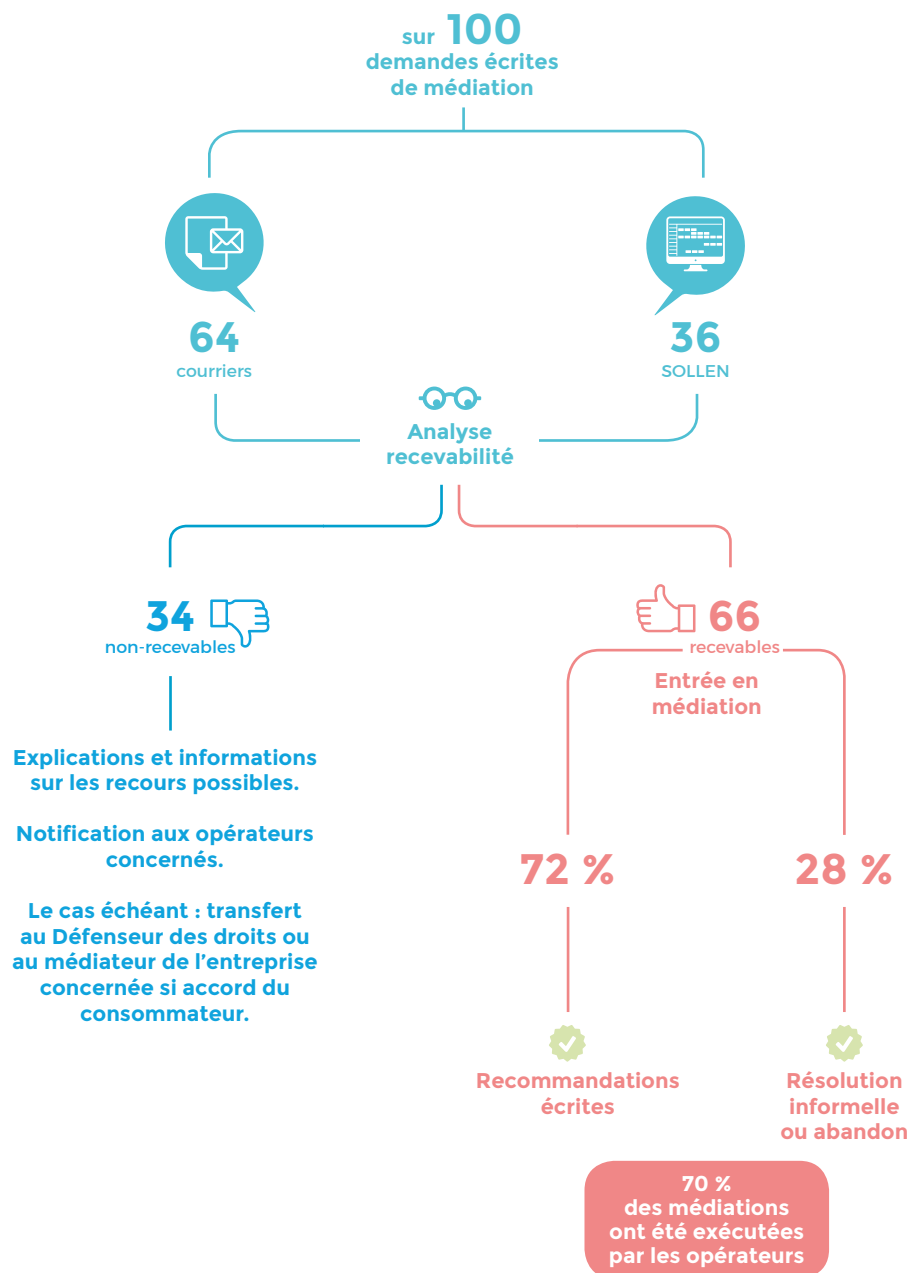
sur 100
demandes écrites
de médiation

64
courriers

36
SOLLEN

Analyse
recevabilité

34
non-recevables

Explications et informations sur les recours possibles.

Notification aux opérateurs concernés.

Le cas échéant : transfert au Défenseur des droits ou au médiateur de l'entreprise concernée si accord du consommateur.

66
recevables

Entrée en médiation

72 %

28 %

Recommandations écrites

Résolution informelle ou abandon

70 %
des médiations ont été exécutées par les opérateurs